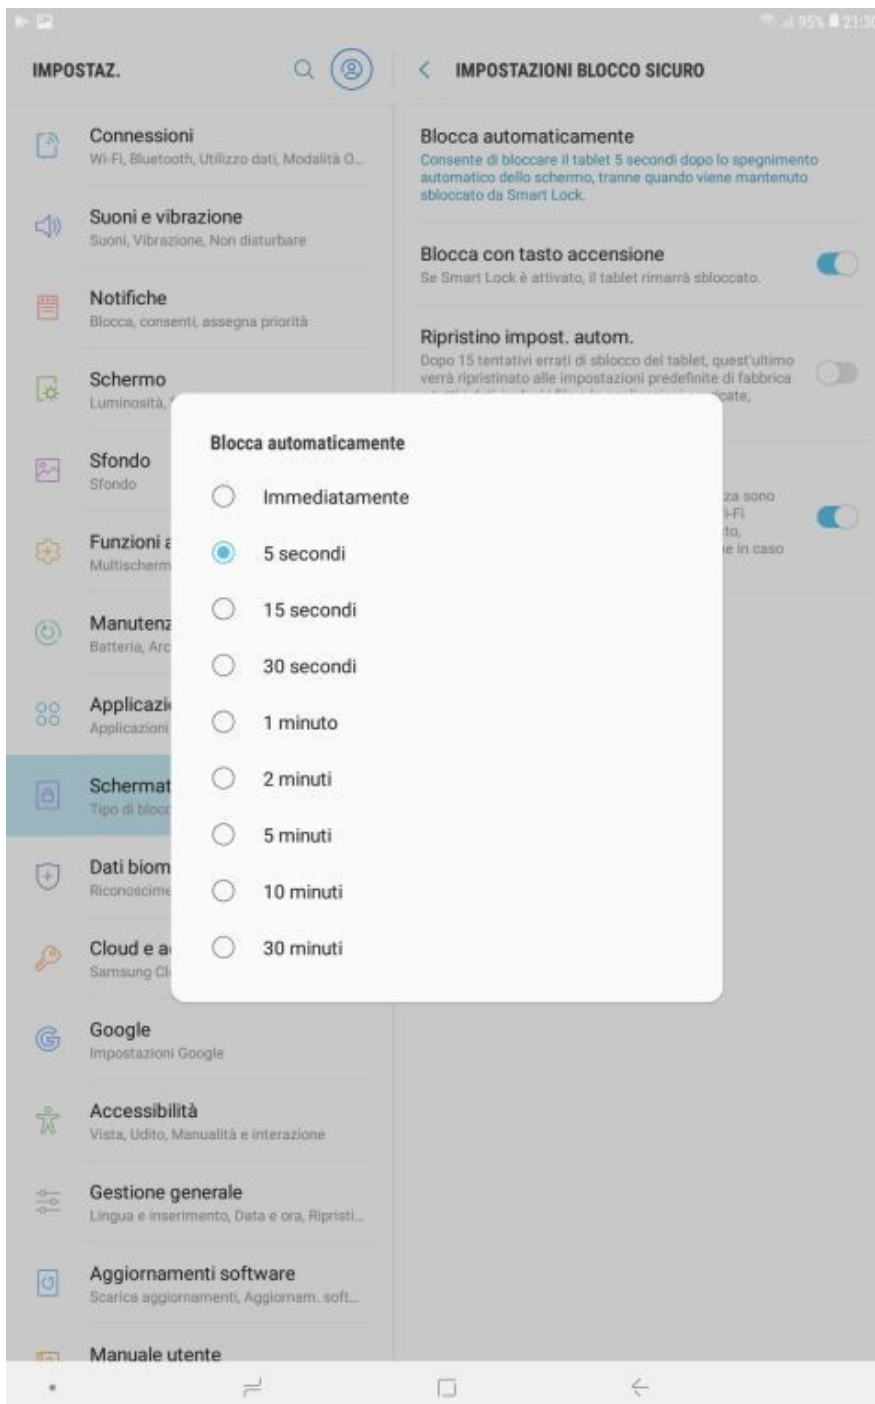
95% 21:3

IMPOSTAZ.

Connessioni
Wi-Fi, Bluetooth, Utilizzo dati, Modalità O...

Suoni e vibrazione
Suoni, Vibrazione, Non disturbare

Notifiche
Blocca, consenti, assegna priorità

Schermo
Luminosità, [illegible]

Sfondo
Sfondo

Funzioni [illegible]
Multischerm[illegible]

Manuten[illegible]
Batteria, Arc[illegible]

Applicazi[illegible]
Applicazioni

Schermat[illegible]
Tipo di blocc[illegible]

Dati biom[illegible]
Riconoscime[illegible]

Cloud e a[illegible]
Samsung Cl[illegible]

Google
Impostazioni Google

Accessibilità
Vista, Udito, Manualità e interazione

Gestione generale
Lingua e inserimento, Data e ora, Ripristi...

Aggiornamenti software
Scarica aggiornamenti, Aggiornam. soft...

Manuale utente

IMPOSTAZIONI BLOCCO SICURO

Blocca automaticamente
Consente di bloccare il tablet 5 secondi dopo lo spegnimento automatico dello schermo, tranne quando viene mantenuto sbloccato da Smart Lock.

Blocca con tasto accensione
Se Smart Lock è attivato, il tablet rimarrà sbloccato.

Ripristino impost. autom.
Dopo 15 tentativi errati di sblocco del tablet, quest'ultimo verrà ripristinato alle impostazioni predefinite di fabbrica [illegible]cate,

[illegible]za sono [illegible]-Fi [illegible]to, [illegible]e in caso

Blocca automaticamente

Immediatamente

5 secondi

15 secondi

30 secondi

1 minuto

2 minuti

5 minuti

10 minuti

30 minuti